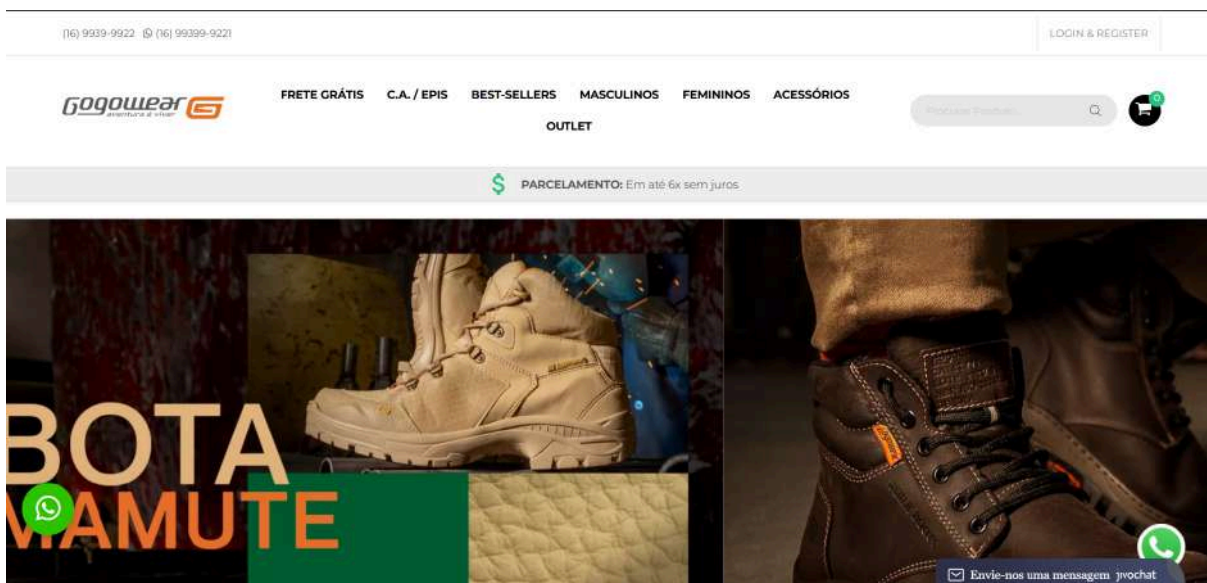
(16) 9939-9922 (16) 99399-9221

LOGIN & REGISTER

Gogowear G
aventura é viver

FRETE GRÁTIS C.A. / EPIS BEST-SELLERS MASCULINOS FEMININOS ACESSÓRIOS OUTLET

Procurar Produtos...

0

$ PARCELAMENTO: Em até 6x sem juros

BOTA
MAMUTE

Envie-nos uma mensagem jivochat